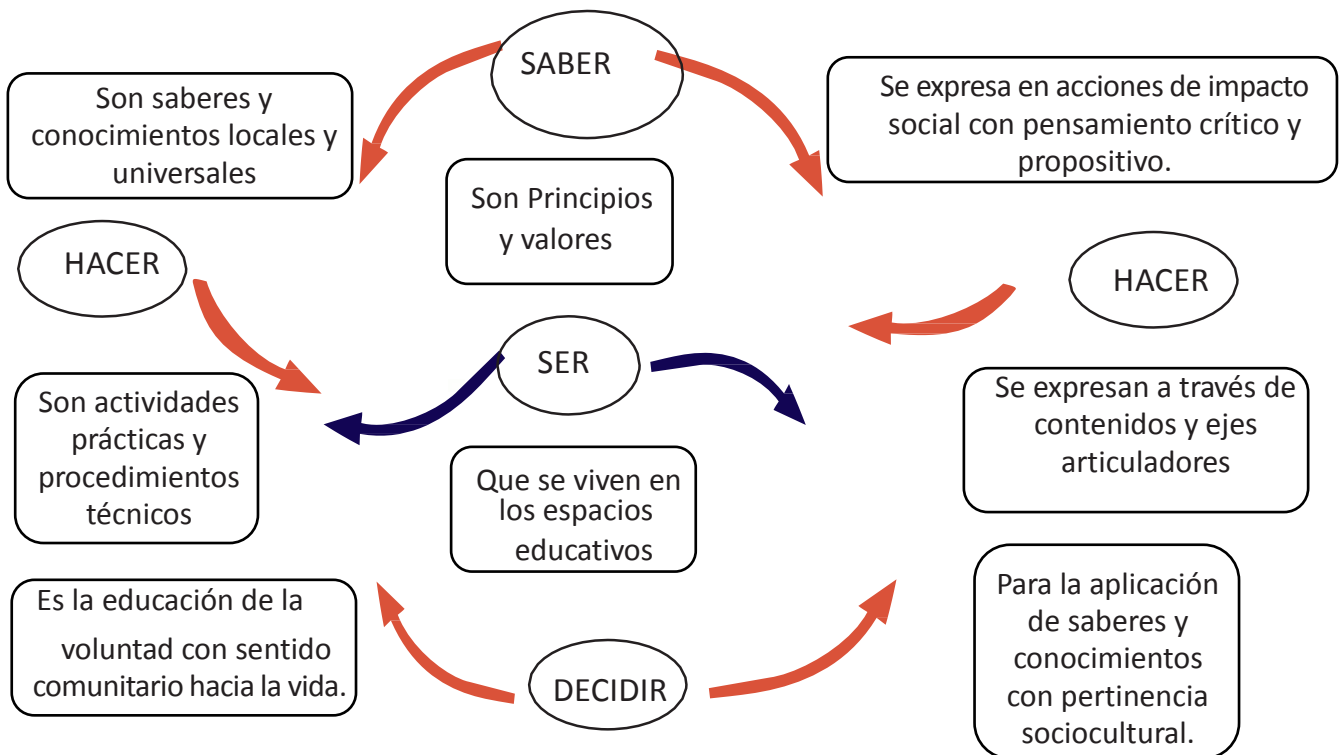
SABER

Son saberes y conocimientos locales y universales

Se expresa en acciones de impacto social con pensamiento crítico y propositivo.

Son Principios y valores

HACER

HACER

SER

Son actividades prácticas y procedimientos técnicos

Se expresan a través de contenidos y ejes articuladores

Que se viven en los espacios educativos

Es la educación de la voluntad con sentido comunitario hacia la vida.

DECIDIR

Para la aplicación de saberes y conocimientos con pertinencia sociocultural.